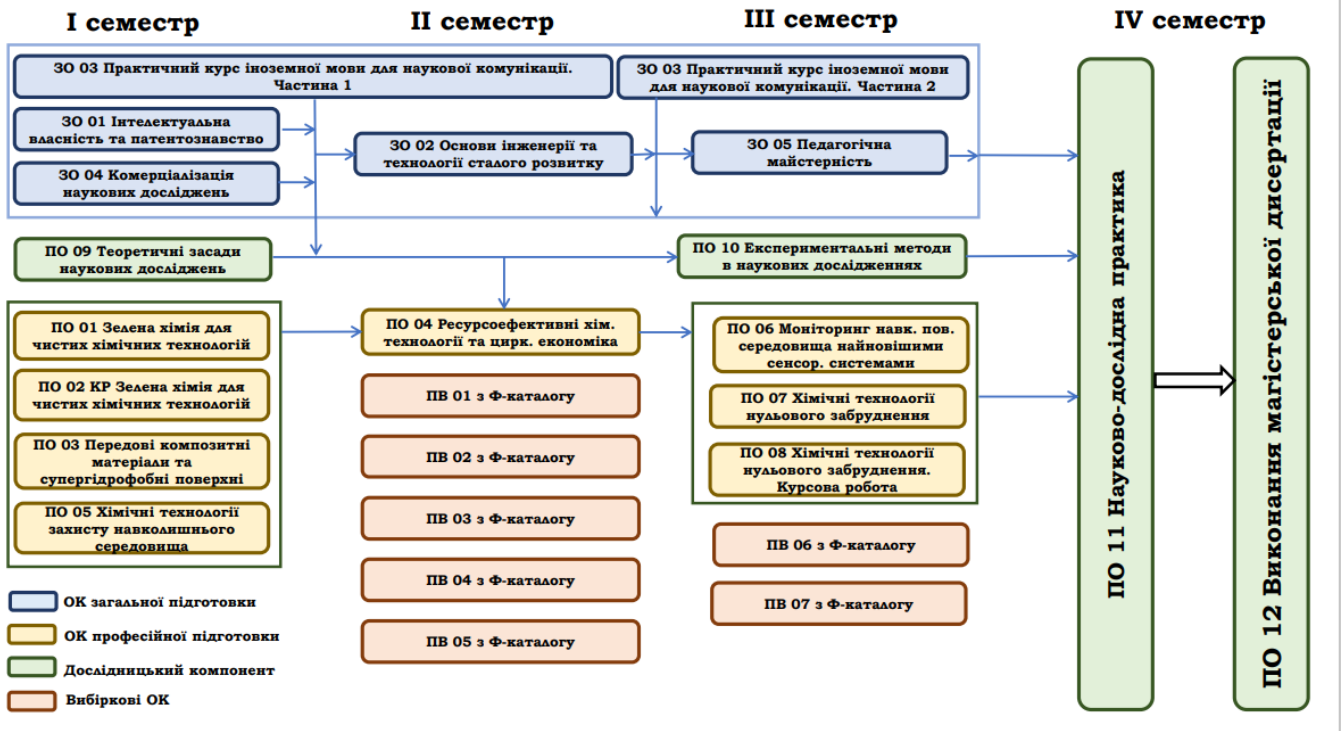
I семестр

II семестр

III семестр

IV семестр

ЗО 03 Практичний курс іноземної мови для наукової комунікації. Частина 1

ЗО 03 Практичний курс іноземної мови для наукової комунікації. Частина 2

ЗО 01 Інтелектуальна власність та патентознавство

ЗО 02 Основи інженерії та технології сталого розвитку

ЗО 05 Педагогічна майстерність

ЗО 04 Комерціалізація наукових досліджень

ПО 09 Теоретичні засади наукових досліджень

ПО 10 Експериментальні методи в наукових дослідженнях

ПО 01 Зелена хімія для чистих хімічних технологій

ПО 04 Ресурсоефективні хім. технології та цирк. економіка

ПО 06 Моніторинг навк. пов. середовища найновішими сенсор. системами

ПО 02 КР Зелена хімія для чистих хімічних технологій

ПВ 01 з Ф-каталогу

ПО 07 Хімічні технології нульового забруднення

ПО 03 Передові композитні матеріали та супергідрофобні поверхні

ПВ 02 з Ф-каталогу

ПО 08 Хімічні технології нульового забруднення. Курсова робота

ПО 05 Хімічні технології захисту навколишнього середовища

ПВ 03 з Ф-каталогу

ПВ 06 з Ф-каталогу

ПВ 04 з Ф-каталогу

ПВ 07 з Ф-каталогу

ПВ 05 з Ф-каталогу

ОК загальної підготовки

ОК професійної підготовки

Дослідницький компонент

Вибіркові ОК

ПО 11 Науково-дослідна практика

ПО 12 Виконання магістерської дисертації